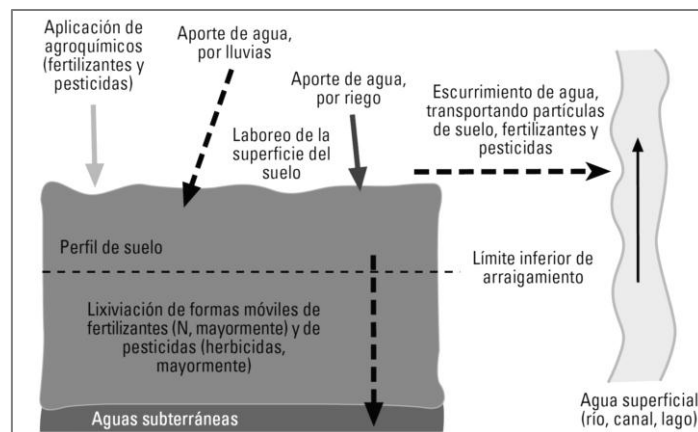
Aplicación de agroquímicos (fertilizantes y pesticidas)

Aporte de agua, por lluvias

Aporte de agua, por riego

Laboreo de la superficie del suelo

Escurrimiento de agua, transportando partículas de suelo, fertilizantes y pesticidas

Perfil de suelo

Límite inferior de arraigamiento

Lixiviación de formas móviles de fertilizantes (N, mayormente) y de pesticidas (herbicidas, mayormente)

Aguas subterráneas

Agua superficial (río, canal, lago)